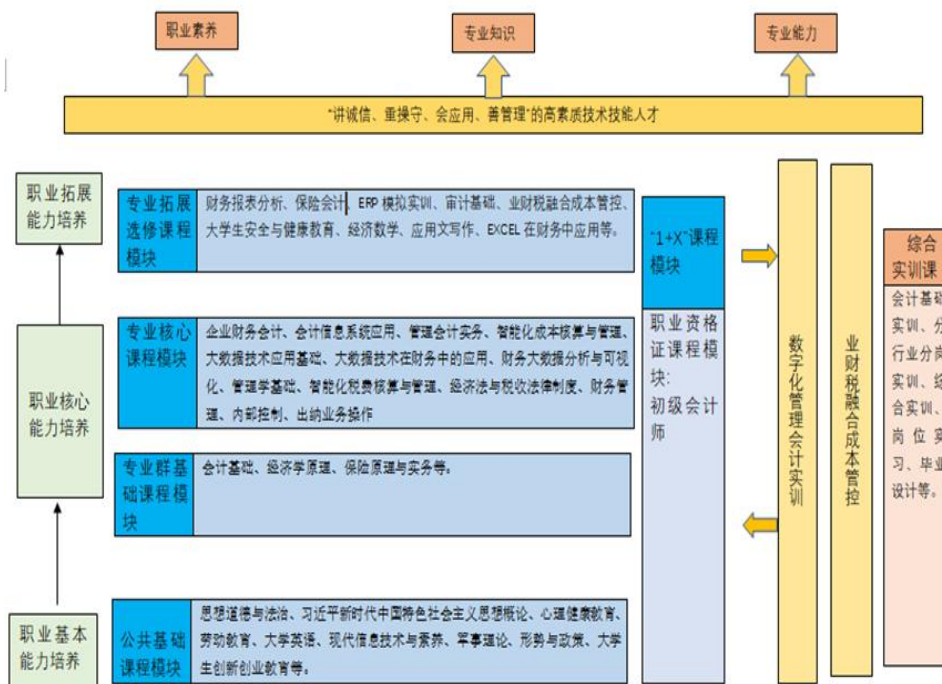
职业素养

专业知识

专业能力

"讲诚信、重操守、会应用、善管理"的高素质技术技能人才

职业拓展能力培养

专业拓展选修课程模块

财务报表分析、保险会计、ERP模拟实训、审计基础、业财税融合成本管控、大学生安全与健康教育、经济数学、应用文写作、EXCEL在财务中应用等。

"1+X"课程模块

职业核心能力培养

专业核心课程模块

企业财务会计、会计信息系统应用、管理会计实务、智能化成本核算与管理、大数据技术应用基础、大数据技术在财务中的应用、财务大数据分析与可视化、管理学基础、智能化税费核算与管理、经济法与税收法律制度、财务管理、内部控制、出纳业务操作

职业资格证课程模块：初级会计师

数字化管理会计实训

业财税融合成本管控

综合实训课

会计基础实训、分行业分岗实训、综合实训、岗位实习、毕业设计等。

专业群基础课程模块

会计基础、经济学原理、保险原理与实务等。

职业基本能力培养

公共基础课程模块

思想道德与法治、习近平新时代中国特色社会主义思想概论、心理健康教育、劳动教育、大学英语、现代信息技术与素养、军事理论、形势与政策、大学生创新创业教育等。